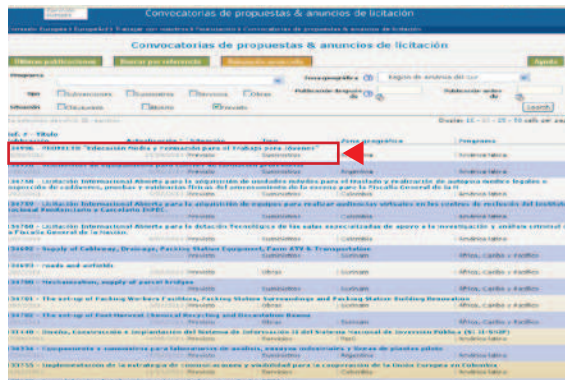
Convocatorias de propuestas & anuncios de licitación

Convocatorias de propuestas & anuncios de licitación

Últimas publicaciones
Buscar por referencia
Búsqueda avanzada
Ayuda

Programa
Zona geográfica
Región de América del Sur
Tipo
Suministros
Servicios
Obras
Publicación después de
Publicación antes de
Situación
Previsto
Buscar

Ref. + Título
Publicación
Situación
Tipo
Zona geográfica
Programa

PROYECTO "Educación Media y Formación para el Trabajo para Jóvenes"
Previsto
Suministros
América latina

Licitación Internacional Abierta para la adquisición de módulos móviles para el desarrollo y realización de autopsias ámbito legales o disposición de cadáveres, pruebas y evidencias físicas del almacenamiento de la escena para la Fiscalía General de la N
Previsto
Suministros
Argentina
América latina

Licitación Internacional Abierta para la adquisición de equipos para realizar audiencias virtuales en los centros de reclusión del Instituto Nacional Penitenciario y Carcelario INPEC
Previsto
Suministros
América latina

Licitación Internacional Abierta para la dotación Tecnológica de las salas especializadas de apoyo a la investigación y análisis criminal de la Fiscalía General de la Nación
Previsto
Suministros
América latina

Supply of Cableway, Dress-ups, Packing House Equipment, Farm ATV & Transportation
Previsto
Suministros
Surinam
África, Caribe y Pacífico

roads and wetfields
Previsto
Obras
Surinam
África, Caribe y Pacífico

Mechanization, supply of parcel bridges
Previsto
Suministros
Surinam
África, Caribe y Pacífico

The set-up of Packing Workers Facilities, Packing Station Surroundings and Packing Station Building Renovation
Previsto
Obras
Surinam
África, Caribe y Pacífico

The set-up of Post-Harvest Chemical Recycling and Decantation Basins
Previsto
Obras
Surinam
África, Caribe y Pacífico

Diseño, Construcción e Implantación del Sistema de Información SI del Sistema Nacional de Inversión Pública (SI-SNIP)
Previsto
Servicios
América latina

Equipamiento e suministros para laboratorios de análisis, ensayos industriales y Geoma de plantas piloto
Previsto
Suministros
América latina

Implementación de la estrategia de comunicaciones y visibilidad para la cooperación de la Unión Europea en Colombia
Previsto
Servicios
Colombia
América latina